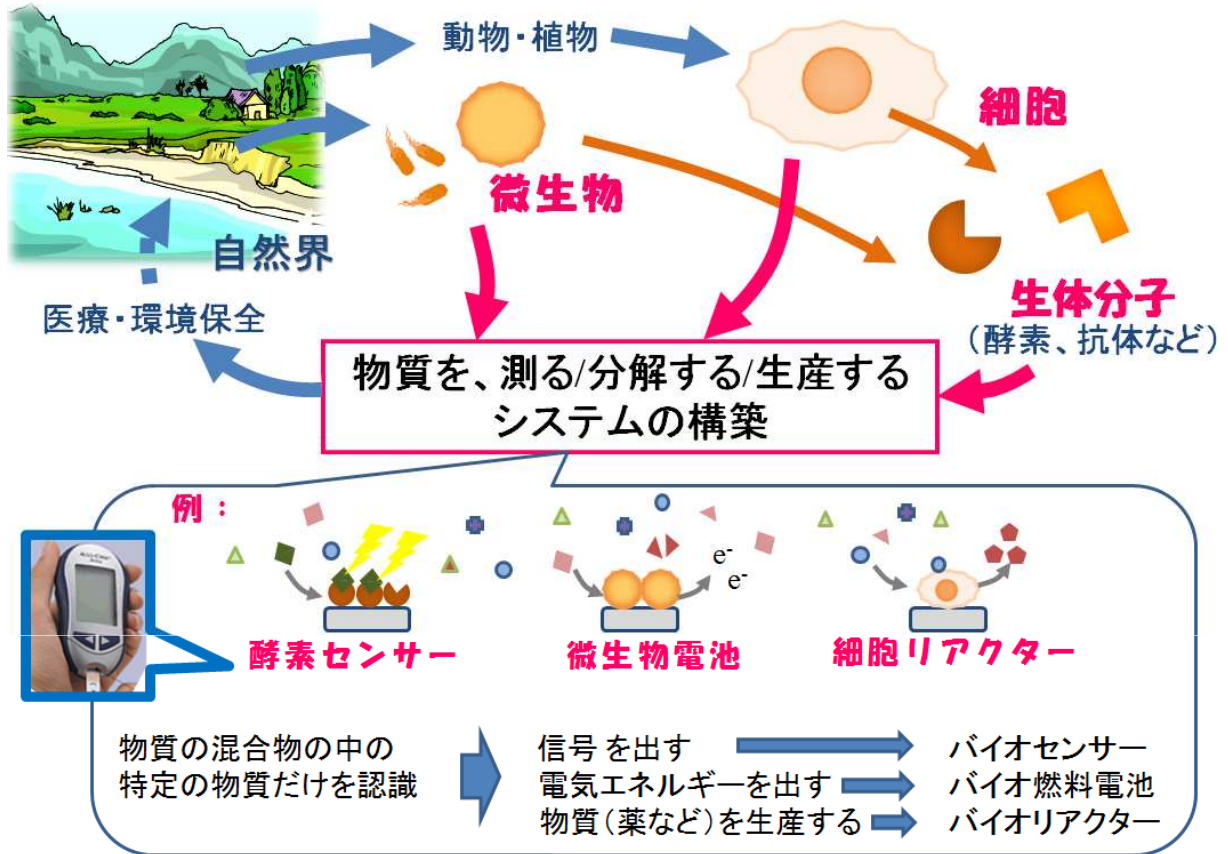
動物・植物

細胞

微生物

自然界

生体分子
（酵素、抗体など）

医療・環境保全

物質を、測る/分解する/生産する
システムの構築

例：

$e^-$
$e^-$

酵素センサー

微生物電池

細胞リアクター

物質の混合物の中の
特定の物質だけを認識

信号 を出す
電気エネルギーを出す
物質（薬など）を生産する

バイオセンサー
バイオ燃料電池
バイオリアクター